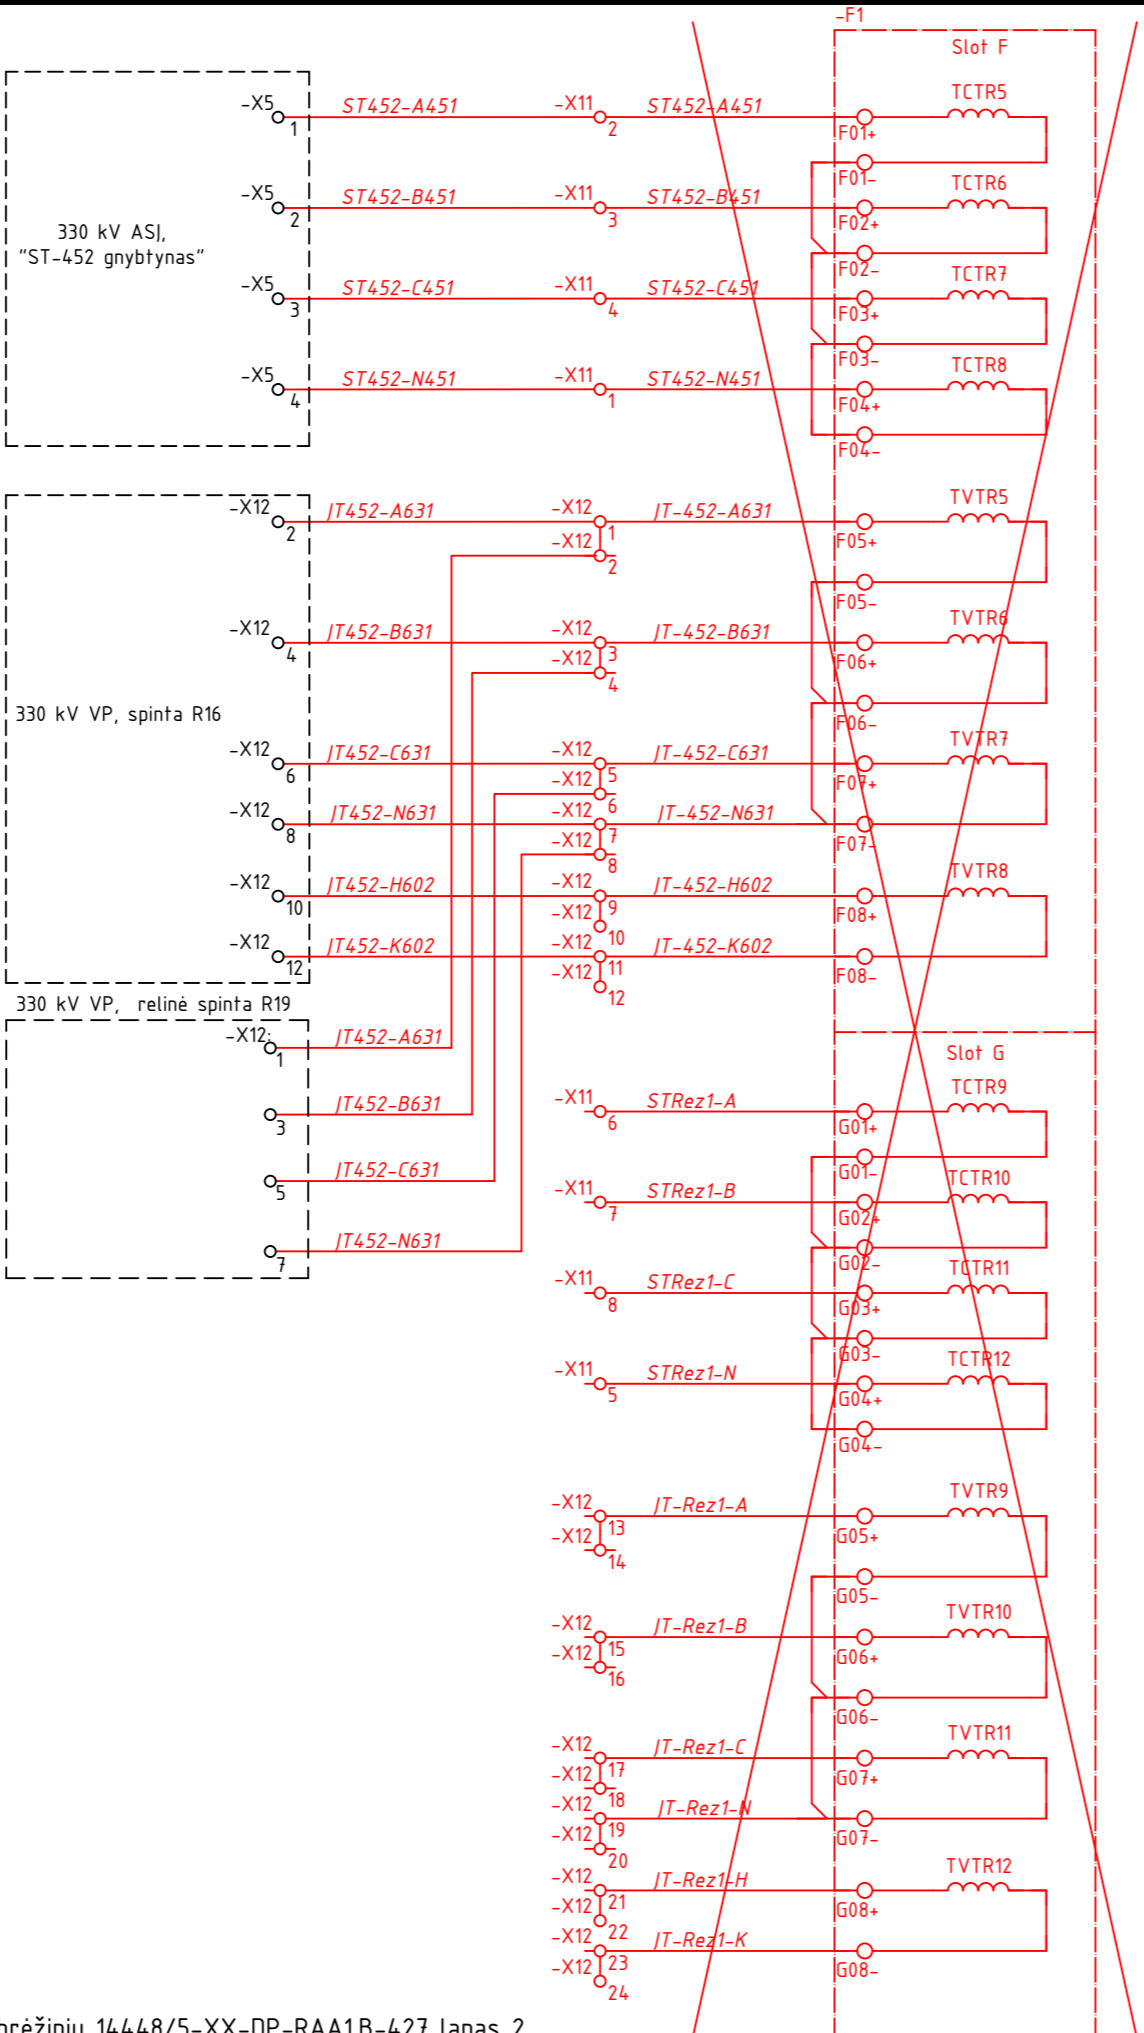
-F1
Slot F

330 kV ASJ,
"ST-452 gnybtynas"

-X5 1 ST452-A451 -X11 2 ST452-A451 F01+ TCTR5
F01-
-X5 2 ST452-B451 -X11 3 ST452-B451 F02+ TCTR6
F02-
-X5 3 ST452-C451 -X11 4 ST452-C451 F03+ TCTR7
F03-
-X5 4 ST452-N451 -X11 1 ST452-N451 F04+ TCTR8
F04-

330 kV VP, spinta R16

-X12 2 JT452-A631 -X12 1 JT-452-A631 F05+ TVTR5
-X12 2
F05-
-X12 4 JT452-B631 -X12 3 JT-452-B631 F06+ TVTR6
-X12 4
F06-
-X12 6 JT452-C631 -X12 JT-452-C631 F07+ TVTR7
-X12 5
-X12 8 JT452-N631 -X12 6 JT-452-N631 F07-
-X12 7
-X12 8
-X12 10 JT452-H602 -X12 JT-452-H602 F08+ TVTR8
-X12 9
-X12 12 JT452-K602 -X12 10 JT-452-K602 F08-
-X12 11
12

330 kV VP, relinė spinta R19

-X12 1 JT452-A631
3 JT452-B631
5 JT452-C631
7 JT452-N631

Slot G
-X11 6 STRez1-A G01+ TCTR9
G01-
-X11 7 STRez1-B G02+ TCTR10
G02-
-X11 8 STRez1-C G03+ TCTR11
G03-
-X11 5 STRez1-N G04+ TCTR12
G04-

-X12 JT-Rez1-A G05+ TVTR9
-X12 13
14
G05-
-X12 JT-Rez1-B G06+ TVTR10
-X12 15
16
G06-
-X12 JT-Rez1-C G07+ TVTR11
-X12 17
-X12 18 JT-Rez1-N G07-
-X12 19
20
-X12 JT-Rez1-H G08+ TVTR12
-X12 21
-X12 22 JT-Rez1-K G08-
-X12 23
24

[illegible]brėžinių 14448/5-XX-DP-RAA1B-427 lapas 2